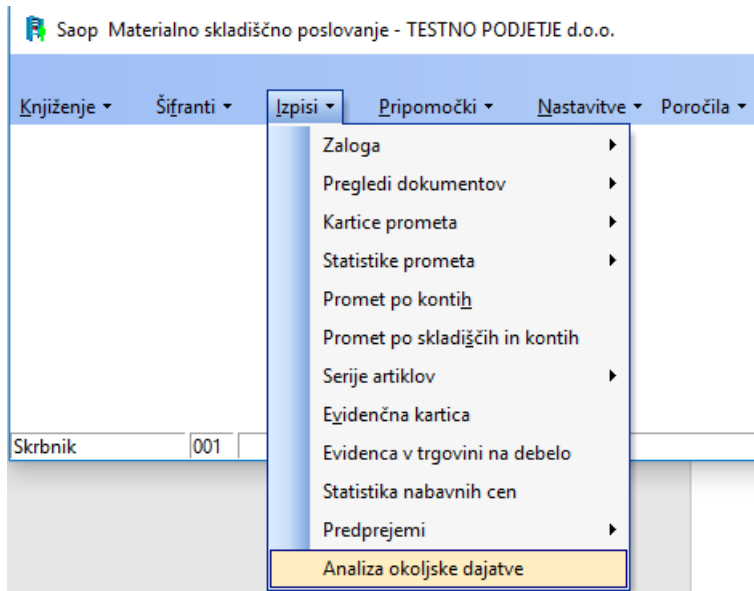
Saop Materialno skladiščno poslovanje - TESTNO PODJETJE d.o.o.

Knjiženje ▾ Šifranti ▾ Izpisi ▾ Pripomočki ▾ Nastavitve ▾ Poročila ▾

Zaloga
Pregledi dokumentov
Kartice prometa
Statistike prometa
Promet po kontih
Promet po skladiščih in kontih
Serije artiklov
Evidenčna kartica
Evidenca v trgovini na debelo
Statistika nabavnih cen
Predprejemi
Analiza okoljske dajatve

Skrbnik 001